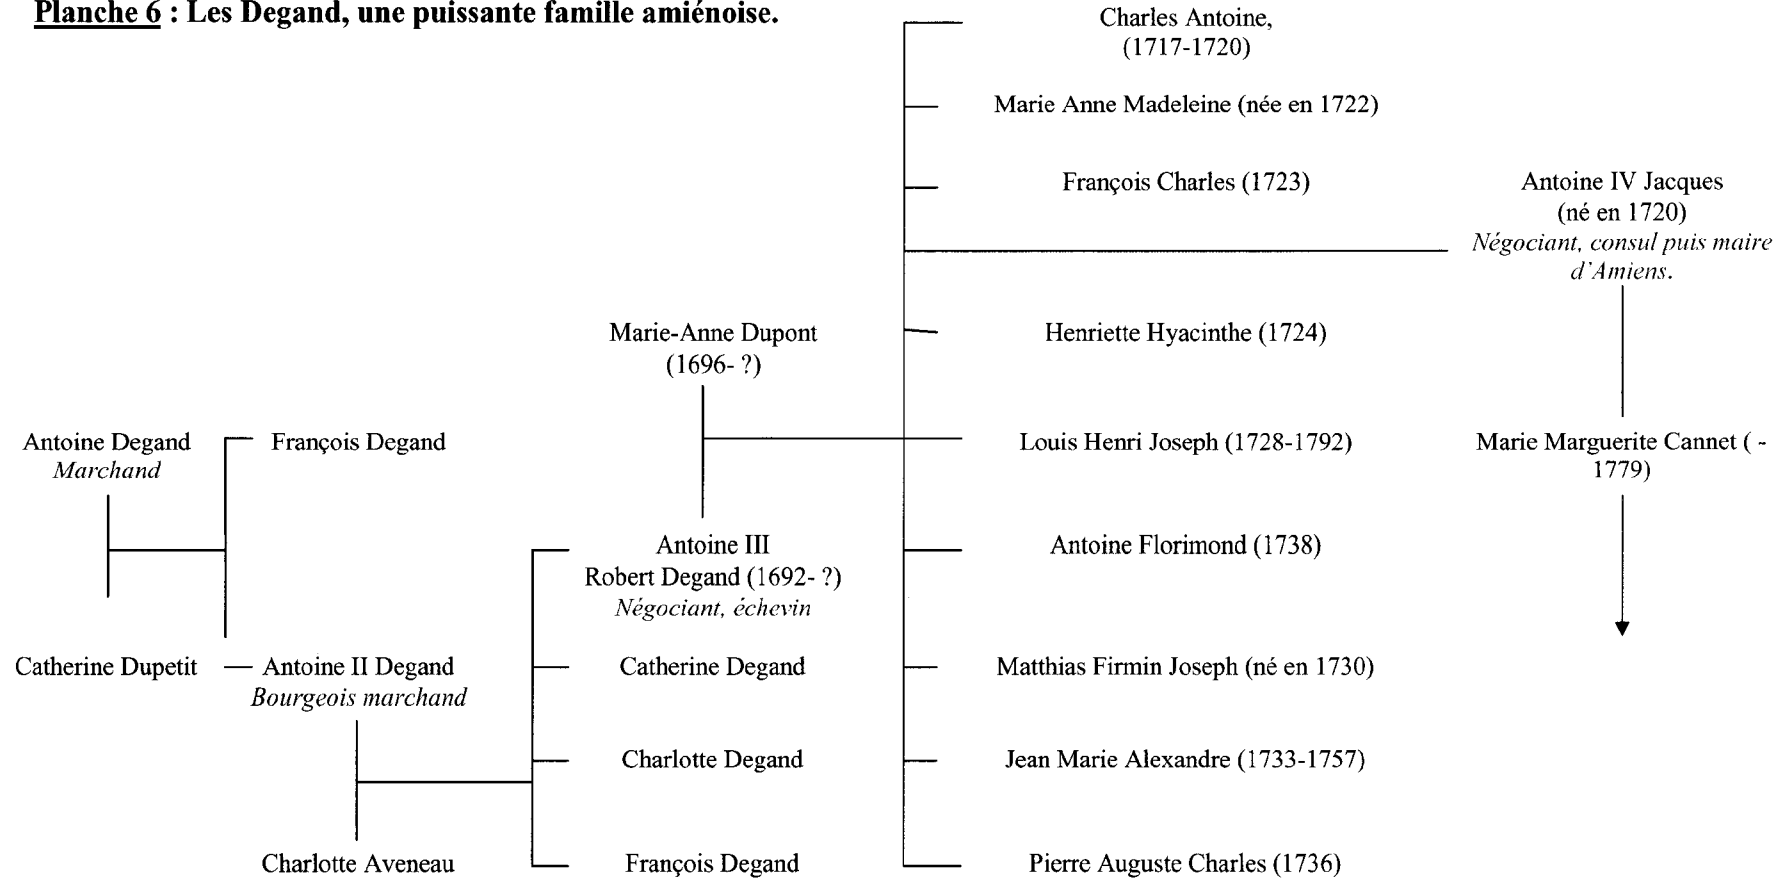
Planche 6 : Les Degand, une puissante famille amiénoise.

Charles Antoine, (1717-1720)

Marie Anne Madeleine (née en 1722)

François Charles (1723)

Antoine IV Jacques (né en 1720) Négociant, consul puis maire d'Amiens.

Marie-Anne Dupont (1696- ?)

Henriette Hyacinthe (1724)

Antoine Degand Marchand

François Degand

Louis Henri Joseph (1728-1792)

Marie Marguerite Cannet ( - 1779)

Antoine III Robert Degand (1692- ?) Négociant, échevin

Antoine Florimond (1738)

Catherine Dupetit

Antoine II Degand Bourgeois marchand

Catherine Degand

Matthias Firmin Joseph (né en 1730)

Charlotte Degand

Jean Marie Alexandre (1733-1757)

Charlotte Aveneau

François Degand

Pierre Auguste Charles (1736)